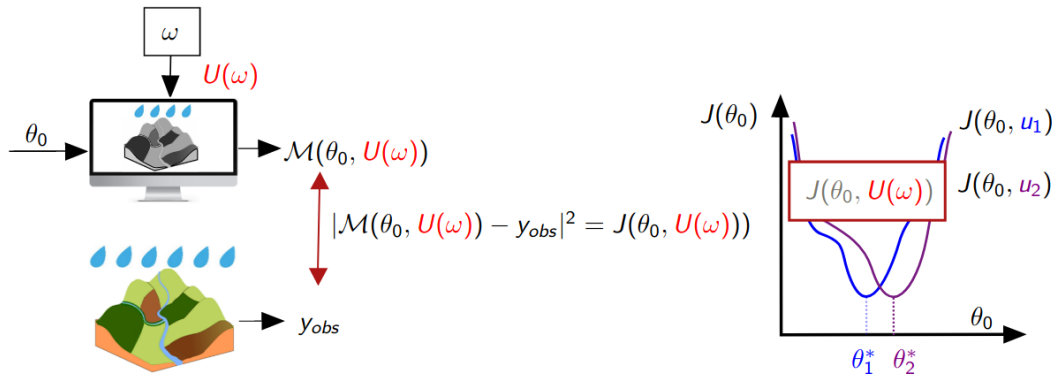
$\omega$

$U(\omega)$

$\theta_0$

$\mathcal{M}(\theta_0, U(\omega))$

$|\mathcal{M}(\theta_0, U(\omega)) - y_{obs}|^2 = J(\theta_0, U(\omega)))$

$y_{obs}$

$J(\theta_0)$

$J(\theta_0, u_1)$

$J(\theta_0, U(\omega))$

$J(\theta_0, u_2)$

$\theta_0$

$\theta_1^*$ $\theta_2^*$